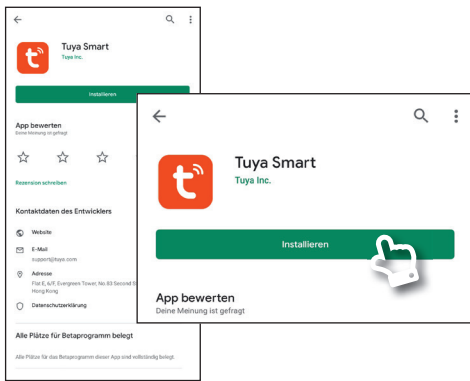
Tuya Smart
Tuya Inc.

Installieren

App bewerten
Deine Meinung ist gefragt

Rezension schreiben

Kontaktdaten des Entwicklers

Website

E-Mail
support@tuya.com

Adresse
Flat E, 6/F, Evergreen Tower, No.83 Second S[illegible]
Hong Kong

Datenschutzerklärung

Alle Plätze für Betaprogramm belegt

Alle Plätze für das Betaprogramm dieser App sind vollständig belegt.

Tuya Smart
Tuya Inc.

Installieren

App bewerten
Deine Meinung ist gefragt